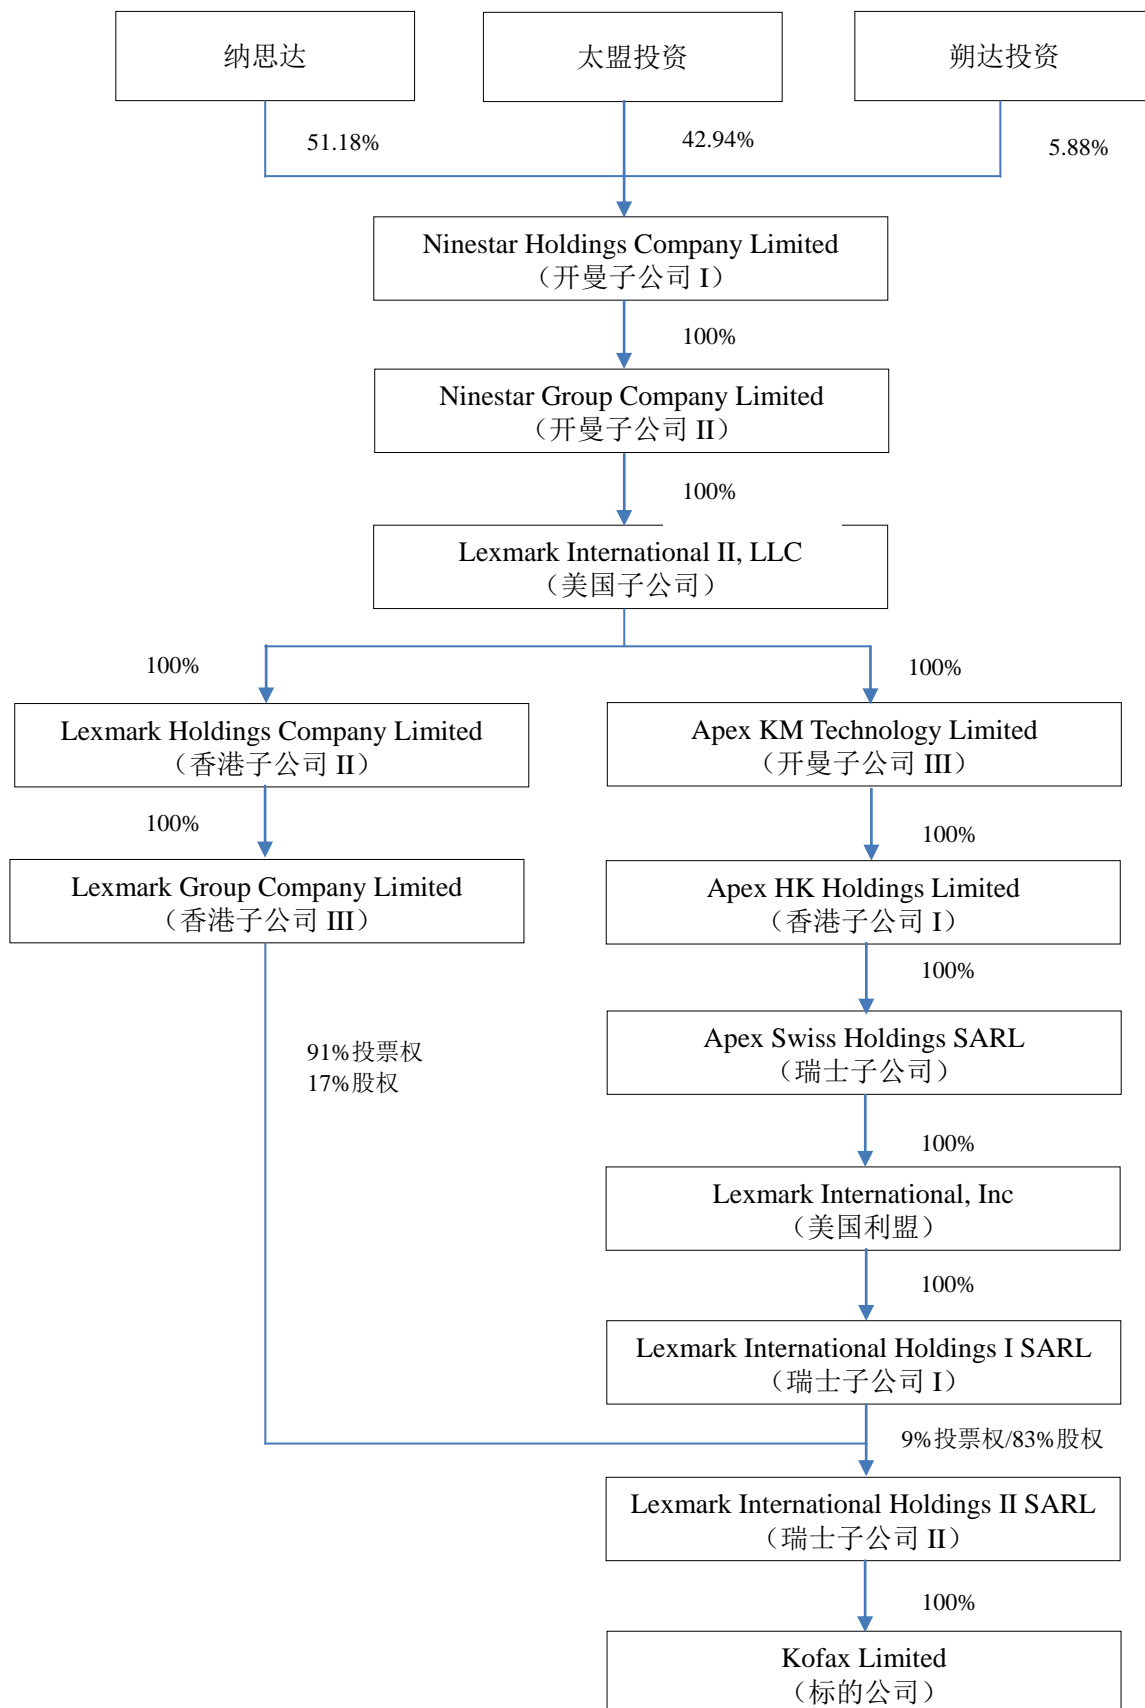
纳思达

太盟投资

朔达投资

51.18%

42.94%

5.88%

Ninestar Holdings Company Limited
（开曼子公司 I）

100%

Ninestar Group Company Limited
（开曼子公司 II）

100%

Lexmark International II, LLC
（美国子公司）

100%

100%

Lexmark Holdings Company Limited
（香港子公司 II）

100%

Lexmark Group Company Limited
（香港子公司 III）

91%投票权
17%股权

Apex KM Technology Limited
（开曼子公司 III）

100%

Apex HK Holdings Limited
（香港子公司 I）

100%

Apex Swiss Holdings SARL
（瑞士子公司）

100%

Lexmark International, Inc
（美国利盟）

100%

Lexmark International Holdings I SARL
（瑞士子公司 I）

9%投票权/83%股权

Lexmark International Holdings II SARL
（瑞士子公司 II）

100%

Kofax Limited
（标的公司）